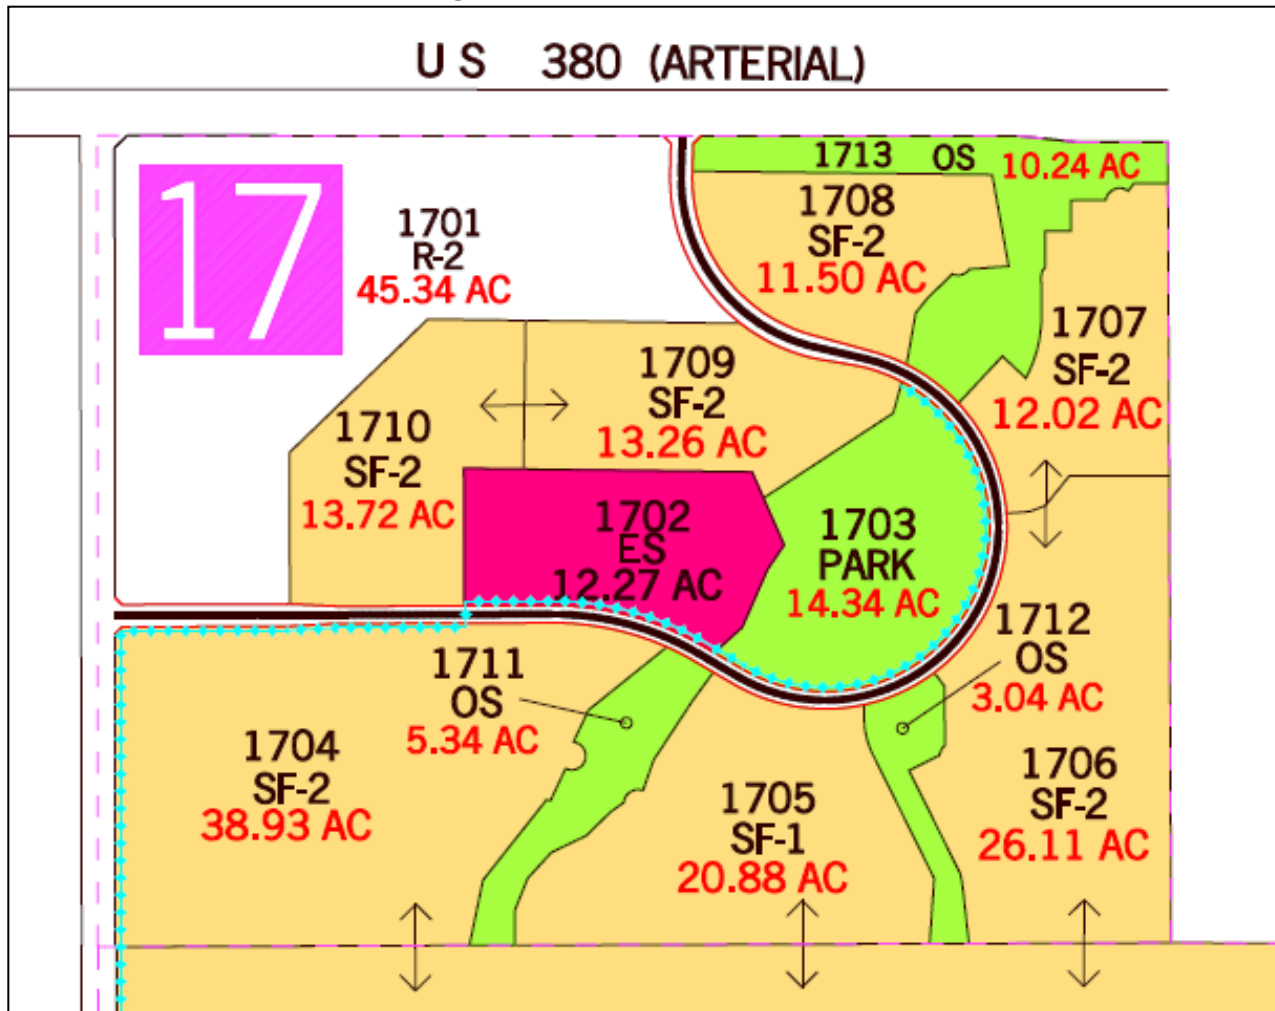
U S 380 (ARTERIAL)

17

1713 OS 10.24 AC

1701
R-2
45.34 AC

1708
SF-2
11.50 AC

1707
SF-2
12.02 AC

1709
SF-2
13.26 AC

1710
SF-2
13.72 AC

1702
ES
12.27 AC

1703
PARK
14.34 AC

1712
OS
3.04 AC

1711
OS
5.34 AC

1704
SF-2
38.93 AC

1705
SF-1
20.88 AC

1706
SF-2
26.11 AC